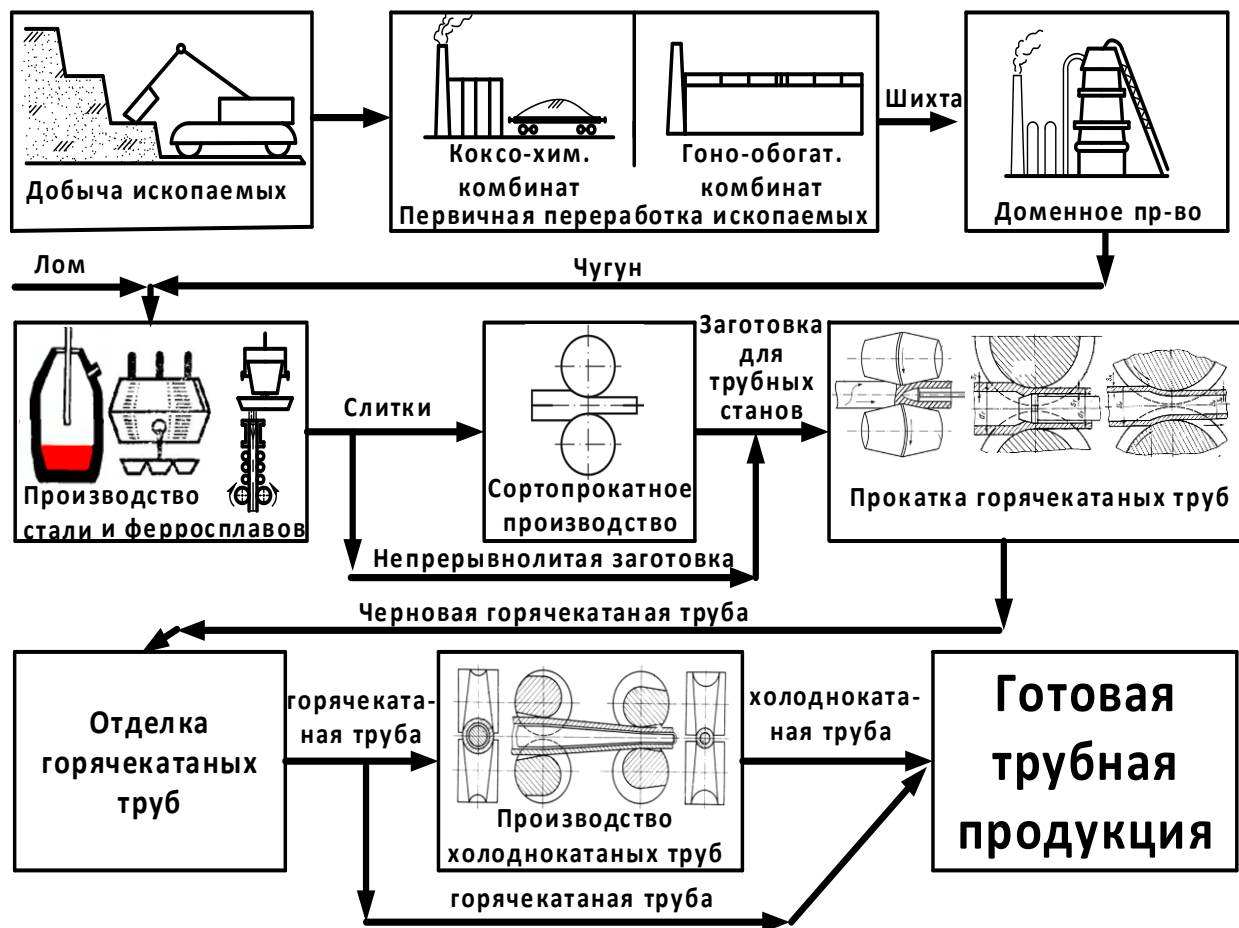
Добыча ископаемых

Коксо-хим. комбинат

Гоно-обогат. комбинат

Первичная переработка ископаемых

Шихта

Доменное пр-во

Лом

Чугун

Производство стали и ферросплавов

Слитки

Сортопрокатное производство

Заготовка для трубных станов

Прокатка горячекатаных труб

Непрерывнолитая заготовка

Черновая горячекатаная труба

Отделка горячекатаных труб

горячеката-ная труба

Производство холоднокатаных труб

холодноката-ная труба

Готовая трубная продукция

горячекатаная труба